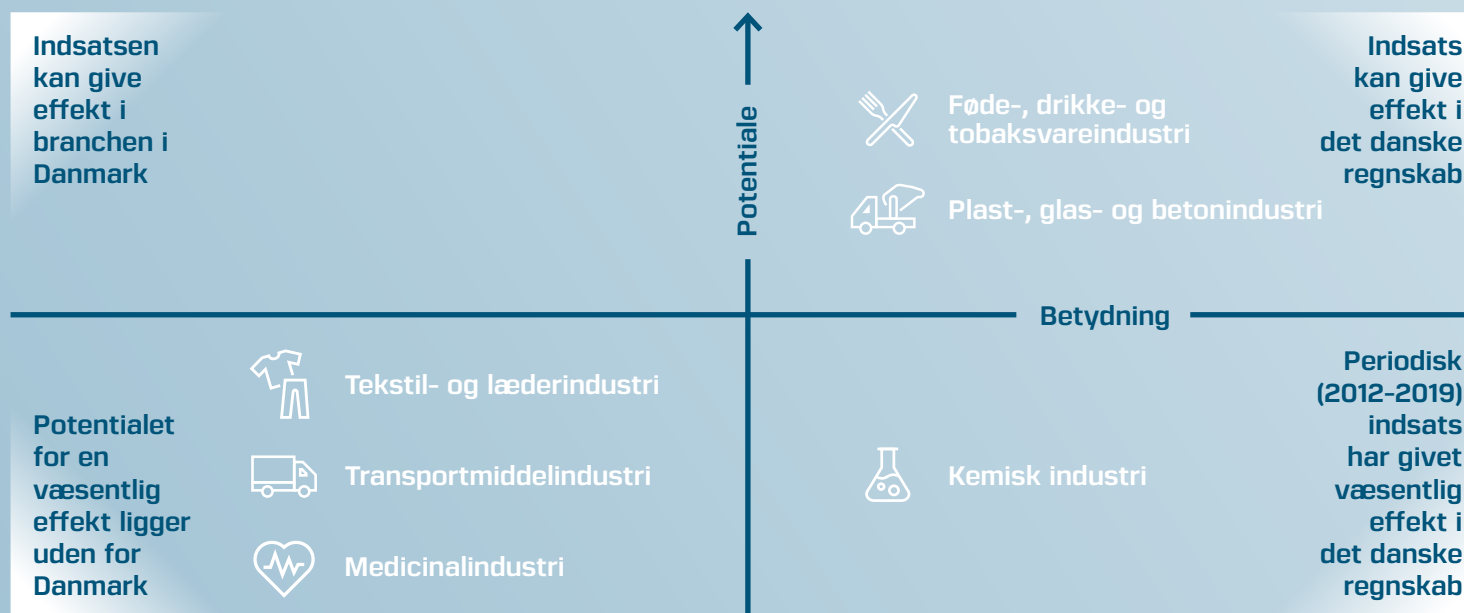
Indsatsen kan give effekt i branchen i Danmark

Potentiale

Føde-, drikke- og tobaksvareindustri

Plast-, glas- og betonindustri

Indsats kan give effekt i det danske regnskab

Betydning

Tekstil- og læderindustri

Transportmiddelindustri

Medicinalindustri

Potentialet for en væsentlig effekt ligger uden for Danmark

Kemisk industri

Periodisk (2012-2019) indsats har givet væsentlig effekt i det danske regnskab